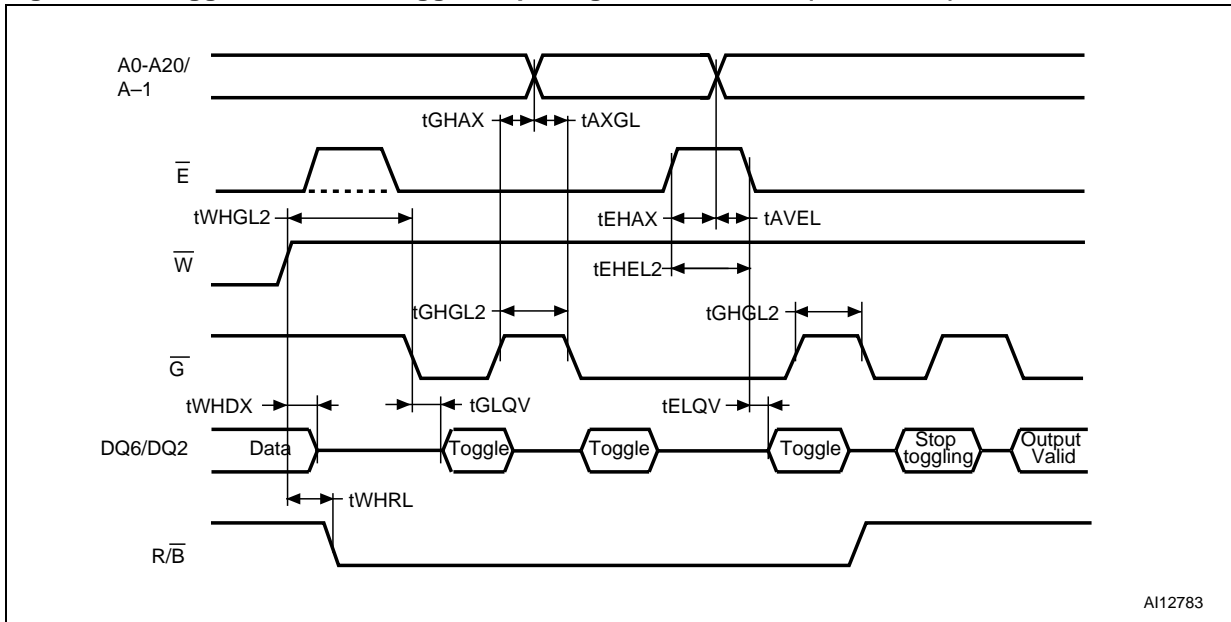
A0-A20/
A–1

tGHAX

tAXGL

$\overline{E}$

tWHGL2

tEHAX

tAVEL

$\overline{W}$

tEHEL2

tGHGL2

tGHGL2

$\overline{G}$

tWHDX

tGLQV

tELQV

DQ6/DQ2

Data

Toggle

Toggle

Toggle

Stop toggling

Output Valid

tWHRL

R/$\overline{B}$

AI12783